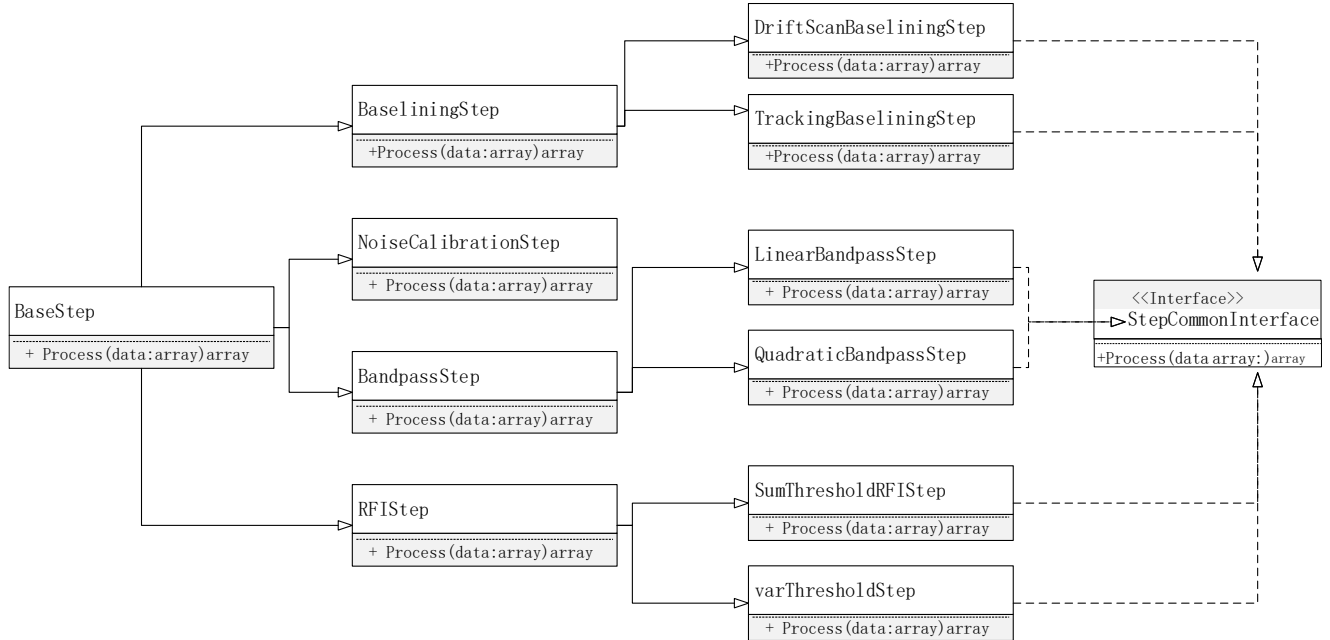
DriftScanBaseliningStep
+Process(data:array)array

BaseliningStep
+Process(data:array)array

TrackingBaseliningStep
+Process(data:array)array

NoiseCalibrationStep
+ Process(data:array)array

LinearBandpassStep
+ Process(data:array)array

BaseStep
+ Process(data:array)array

<<Interface>>
StepCommonInterface
+Process(data array:)array

BandpassStep
+ Process(data:array)array

QuadraticBandpassStep
+ Process(data:array)array

RFIStep
+ Process(data:array)array

SumThresholdRFIStep
+ Process(data:array)array

varThresholdStep
+ Process(data:array)array